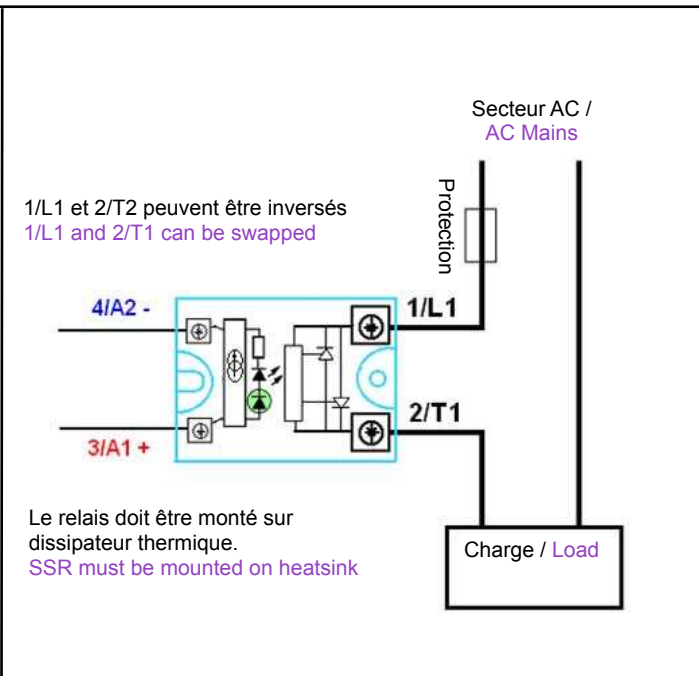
Secteur AC /
AC Mains

Protection

1/L1 et 2/T2 peuvent être inversés
1/L1 and 2/T1 can be swapped

4/A2 -

1/L1

2/T1

3/A1 +

Le relais doit être monté sur dissipateur thermique.
SSR must be mounted on heatsink

Charge / Load